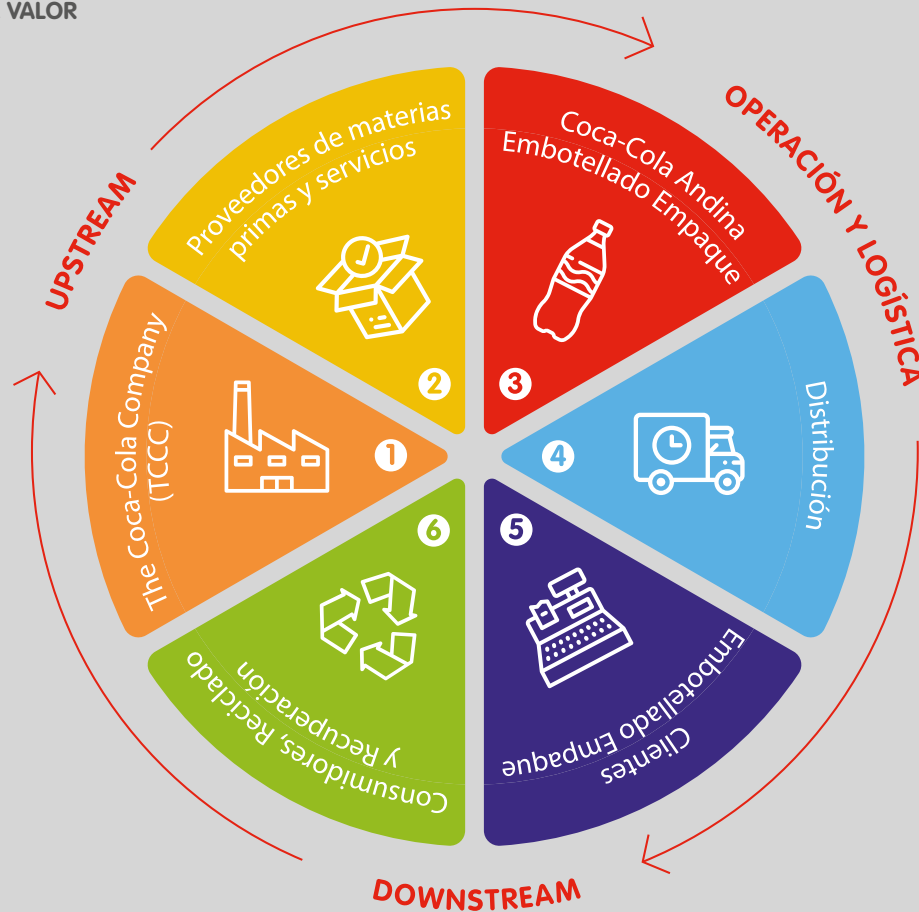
VALOR

UPSTREAM

OPERACIÓN Y LOGÍSTICA

DOWNSTREAM

Proveedores de materias primas y servicios

2

Coca-Cola Andina Embotellado Empaque

3

The Coca-Cola Company (TCCC)

1

Distribución

4

6

5

Consumidores, Reciclado y Recuperación

Clientes Embotellado Empaque